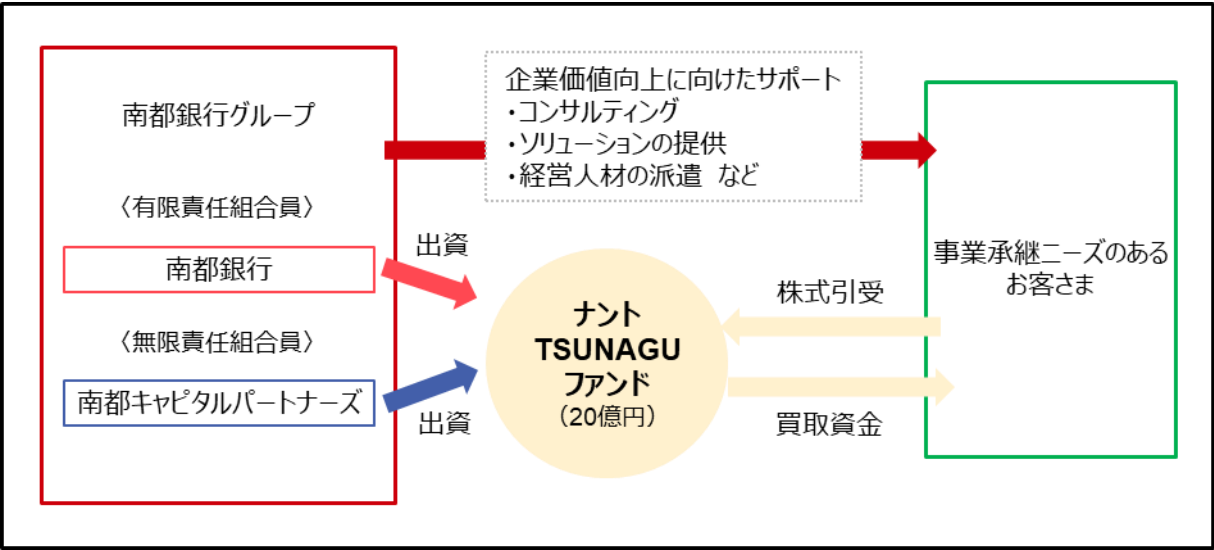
南都銀行グループ

〈有限責任組合員〉

南都銀行

〈無限責任組合員〉

南都キャピタルパートナーズ

企業価値向上に向けたサポート
・コンサルティング
・ソリューションの提供
・経営人材の派遣　など

出資

出資

ナント
TSUNAGU
ファンド
（20億円）

株式引受

買取資金

事業承継ニーズのあるお客さま